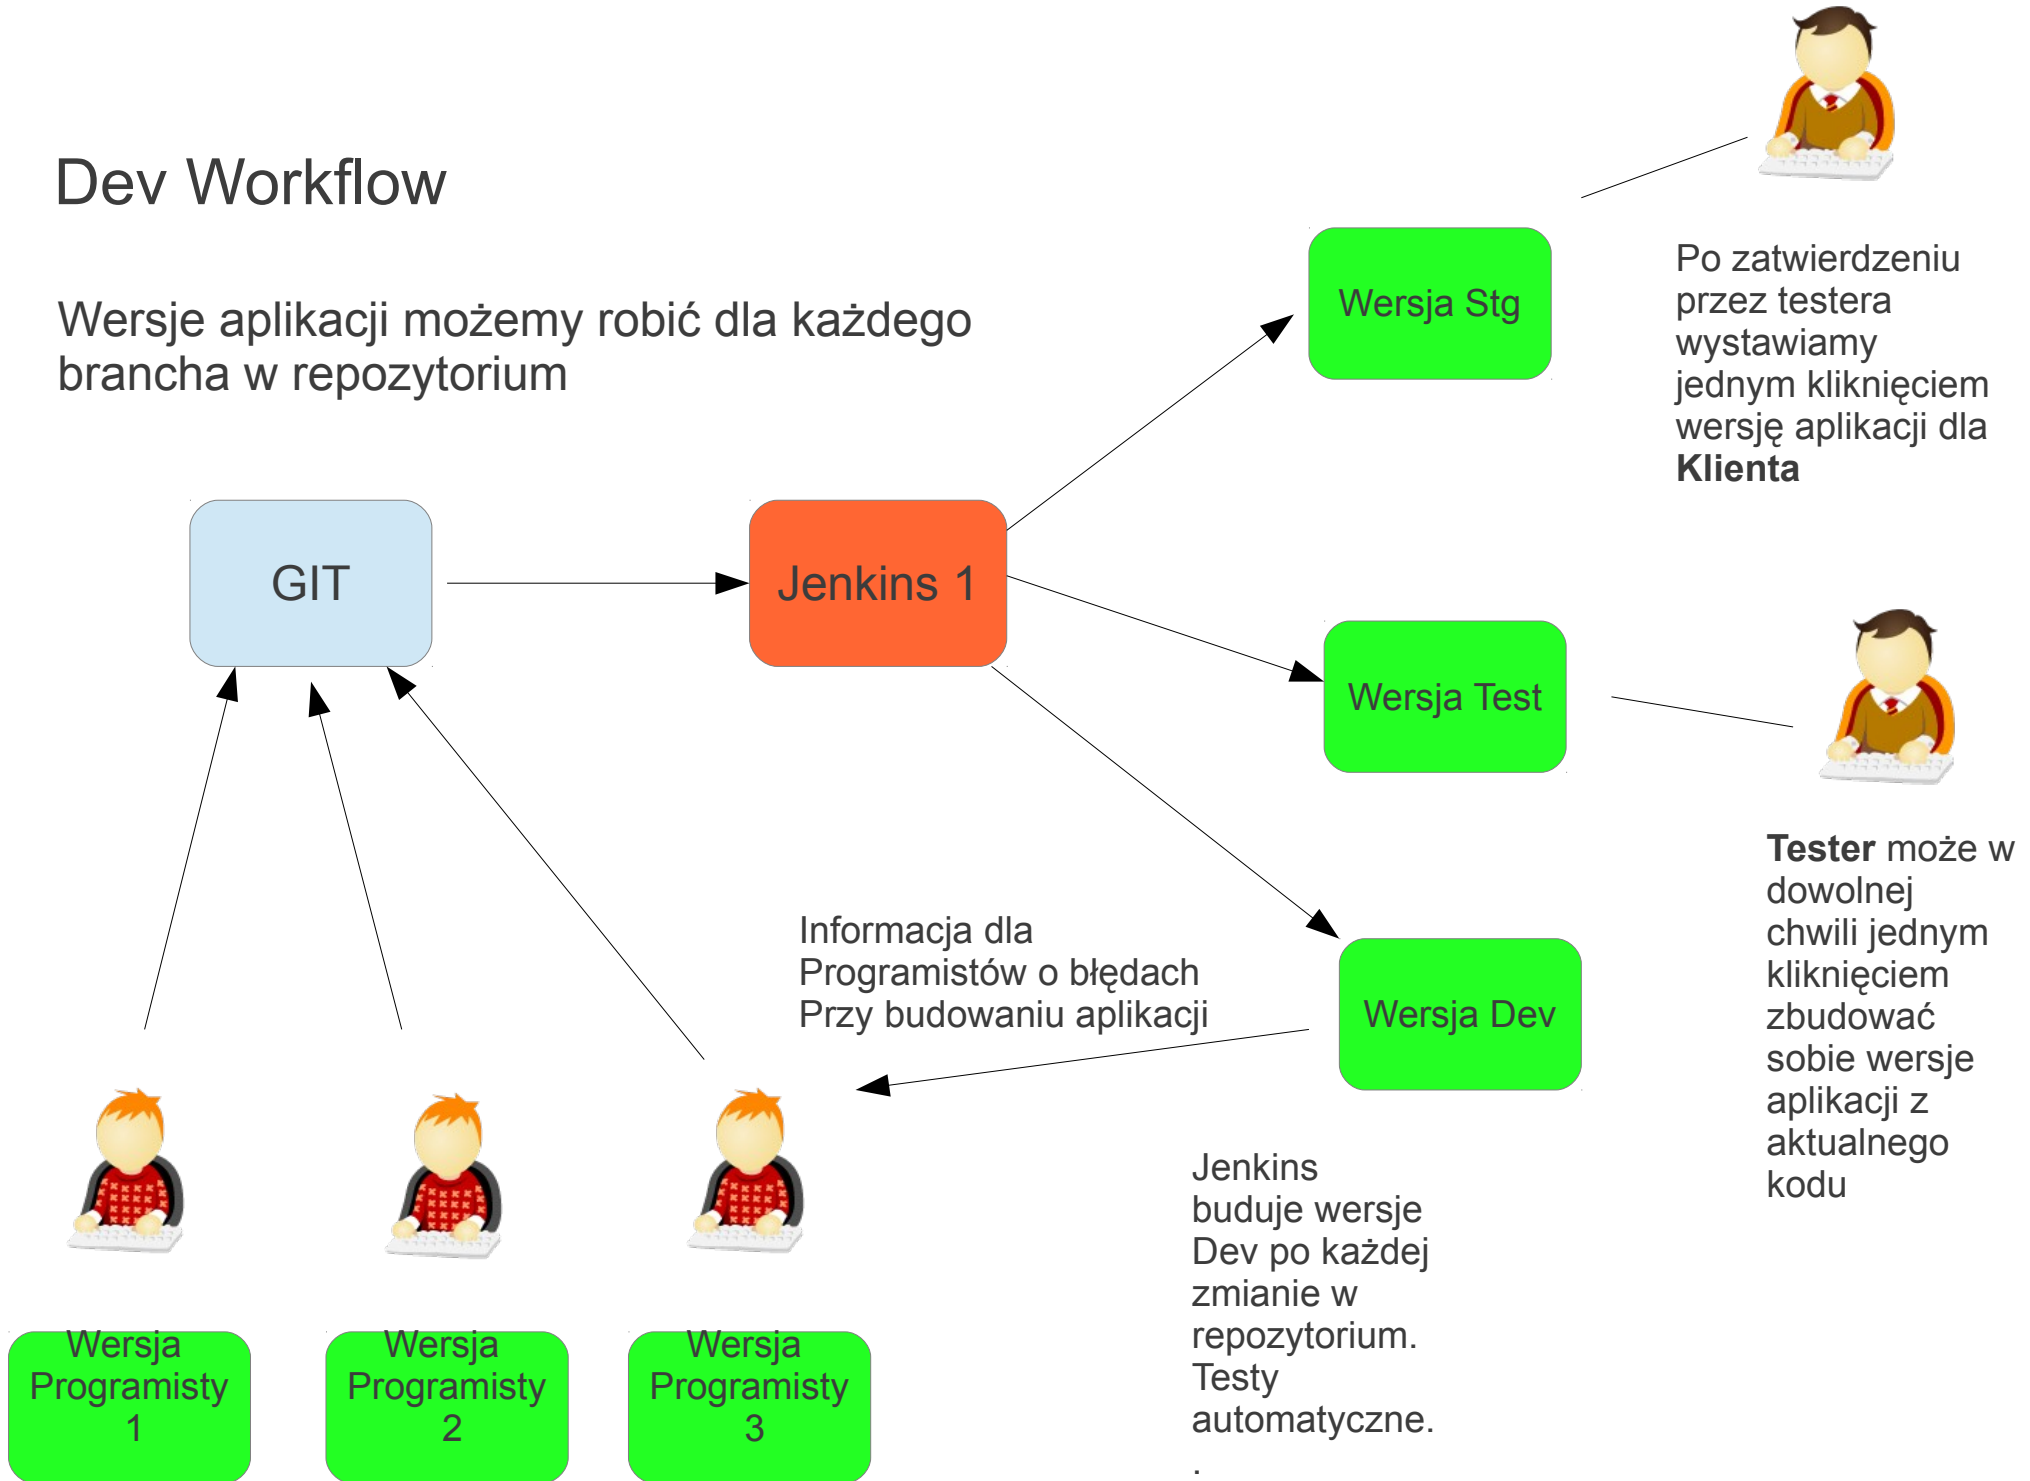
Dev Workflow

Wersje aplikacji możemy robić dla każdego brancha w repozytorium

GIT

Jenkins 1

Wersja Stg

Po zatwierdzeniu przez testera wystawiamy jednym kliknięciem wersję aplikacji dla **Klienta**

Wersja Test

**Tester** może w dowolnej chwili jednym kliknięciem zbudować sobie wersje aplikacji z aktualnego kodu

Informacja dla Programistów o błędach Przy budowaniu aplikacji

Wersja Dev

Jenkins buduje wersje Dev po każdej zmianie w repozytorium. Testy automatyczne.
.

Wersja Programisty 1

Wersja Programisty 2

Wersja Programisty 3